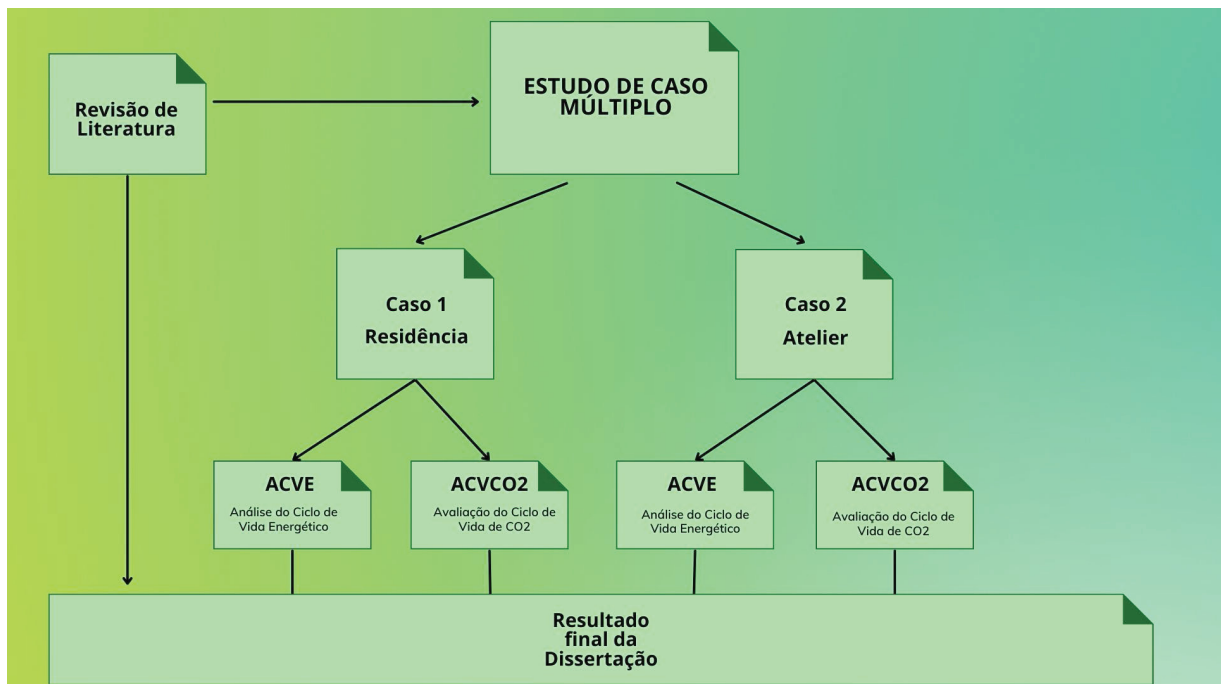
Revisão de Literatura

ESTUDO DE CASO MÚLTIPLO

Caso 1
Residência

Caso 2
Atelier

ACVE
Análise do Ciclo de Vida Energético

ACVCO2
Avaliação do Ciclo de Vida de CO2

ACVE
Análise do Ciclo de Vida Energético

ACVCO2
Avaliação do Ciclo de Vida de CO2

Resultado final da Dissertação